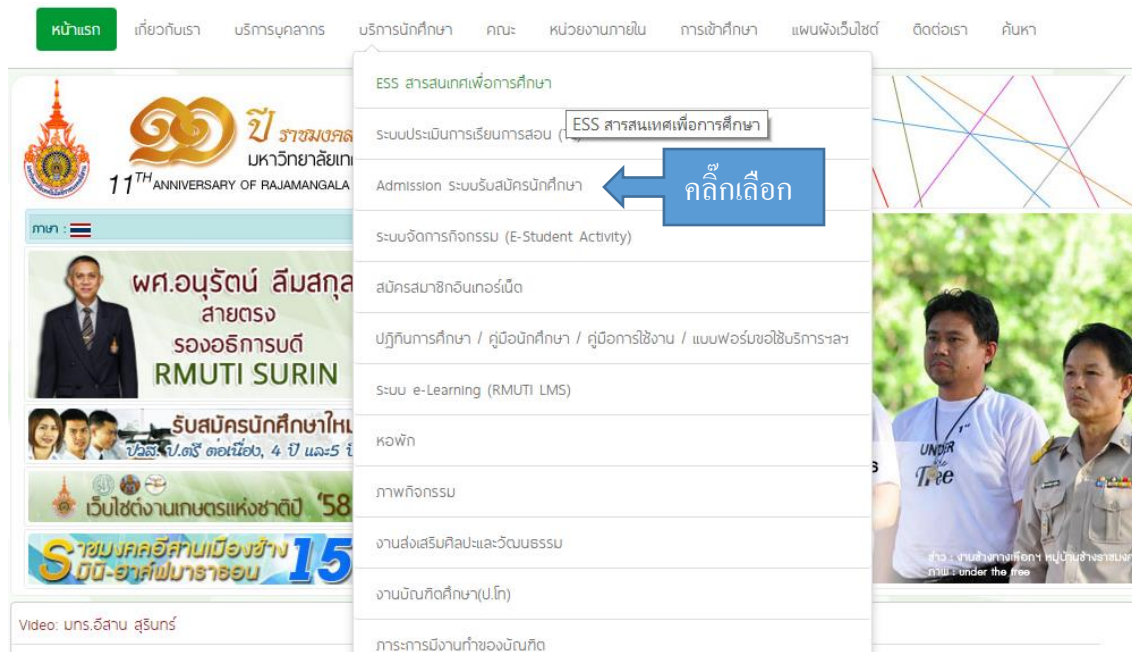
หน้าแรก เกี่ยวกับเรา บริการบุคลากร บริการนักศึกษา คณะ หน่วยงานภายใน การเข้าศึกษา แผนผังเว็บไซต์ ติดต่อเรา ค้นหา

ESS สารสนเทศเพื่อการศึกษา

ระบบประเมินการเรียนการสอน (T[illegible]

ESS สารสนเทศเพื่อการศึกษา

Admission ระบบรับสมัครนักศึกษา

คลิ๊กเลือก

ระบบจัดการกิจกรรม (E-Student Activity)

สมัครสมาชิกอินเทอร์เน็ต

ปฏิทินการศึกษา / คู่มือนักศึกษา / คู่มือการใช้งาน / แบบฟอร์มขอใช้บริการฯลฯ

ระบบ e-Learning (RMUTI LMS)

หอพัก

ภาพกิจกรรม

งานส่งเสริมศิลปะและวัฒนธรรม

งานบัณฑิตศึกษา(ป.โท)

ภาวะการมีงานทำของบัณฑิต

๑๑ ปี ราชมงคล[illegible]
มหาวิทยาลัยเท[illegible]
$11^{TH}$ ANNIVERSARY OF RAJAMANGALA

ภาษา :

ผศ.อนุรัตน์ ลีมสกุล
สายตรง
รองอธิการบดี
RMUTI SURIN

รับสมัครนักศึกษาให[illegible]
ปวส. ป.ตรี ต่อเนื่อง, 4 ปี และ 5 ป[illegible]

เว็บไซต์งานเกษตรแห่งชาติปี '58

ราชมงคลอีสานเมืองช้าง 15
มินิ-ฮาล์ฟมาราธอน

UNDER the Tree

ข่าว : งานช่างทางเลือกฯ หมู่บ้านช้างราชมงค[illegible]
ภาพ : under the tree

Video: มทร.อีสาน สุรินทร์